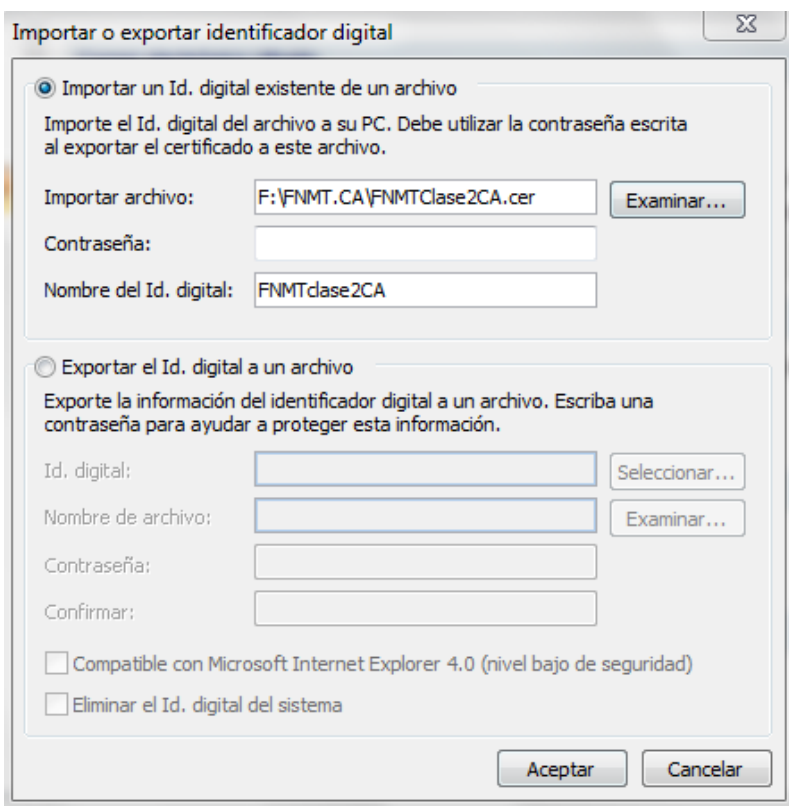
Importar o exportar identificador digital

Importar un Id. digital existente de un archivo

Importe el Id. digital del archivo a su PC. Debe utilizar la contraseña escrita al exportar el certificado a este archivo.

Importar archivo: F:\FNMT.CA\FNMTClase2CA.cer Examinar...

Contraseña:

Nombre del Id. digital: FNMTclase2CA

Exportar el Id. digital a un archivo

Exporte la información del identificador digital a un archivo. Escriba una contraseña para ayudar a proteger esta información.

Id. digital: Seleccionar...

Nombre de archivo: Examinar...

Contraseña:

Confirmar:

Compatible con Microsoft Internet Explorer 4.0 (nivel bajo de seguridad)

Eliminar el Id. digital del sistema

Aceptar Cancelar